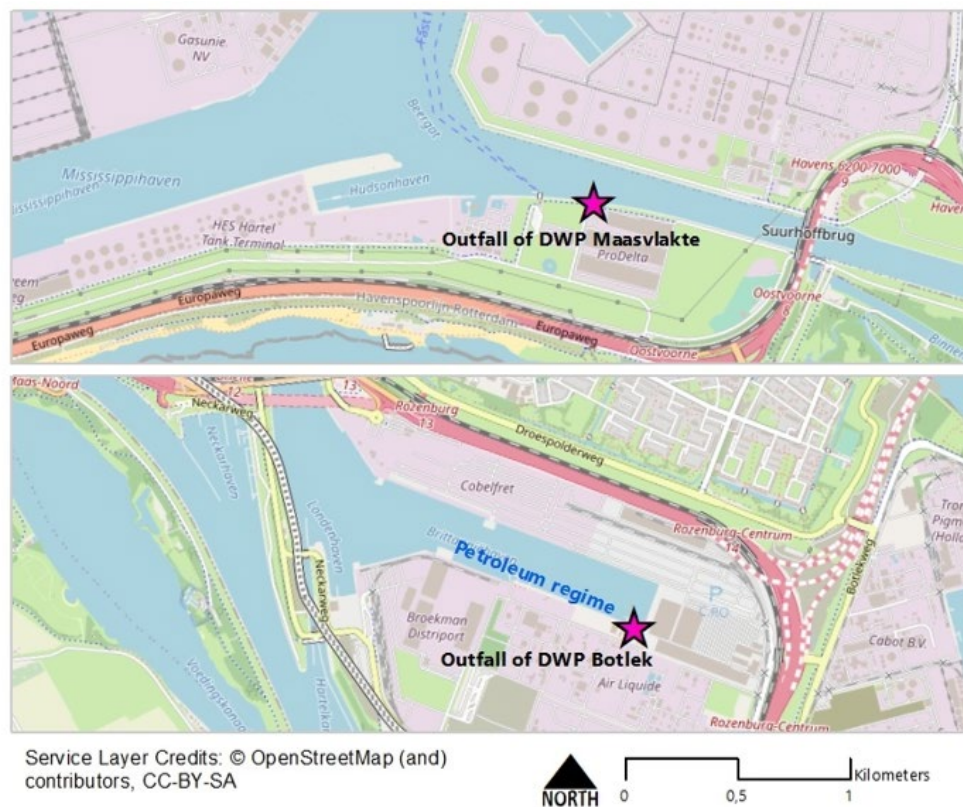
Gasunie NV

Mississippihaven

Hudsonhaven

HES Hartel Tank Terminal

Beerkanaal

Havens 5200-7000

Outfall of DWP Maasvlakte

ProDelta

Suurhoffbrug

Europaweg

Havenspoorlijn Rotterdam

Europaweg

Europaweg

Oostvoorne

Oostvoorne

Neckarweg

Neckarhaven

Rozenburg

Droespolderweg

Cobelfret

Landtonghaven

Petroleum regime

Rozenburg-Centrum

Neckarweg

Broekman Distriport

Outfall of DWP Botlek

Botlekweg

Cabot B.V.

Air Liquide

Rozenburg-Centrum

Service Layer Credits: © OpenStreetMap (and) contributors, CC-BY-SA

NORTH

0 0,5 1 Kilometers